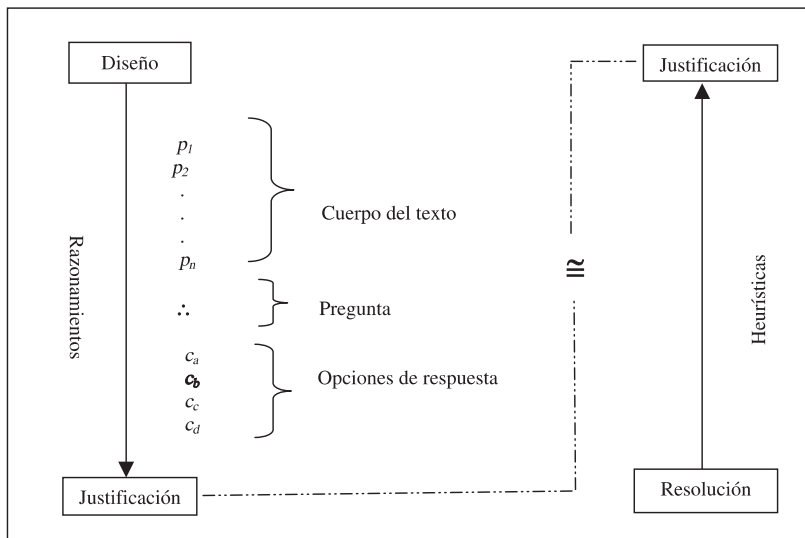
Diseño

Justificación

$p_1$
$p_2$
.
.
.
$p_n$

Cuerpo del texto

$\therefore$

Pregunta

$c_a$
$\boldsymbol{c_b}$
$c_c$
$c_d$

Opciones de respuesta

Razonamientos

$\cong$

Heurísticas

Justificación

Resolución